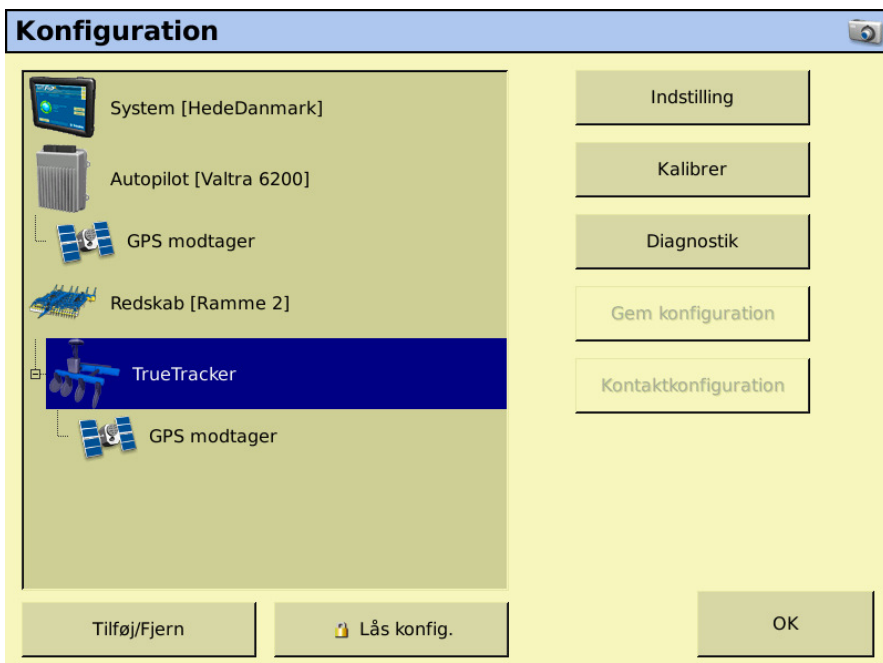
Konfiguration

System [HedeDanmark]

Autopilot [Valtra 6200]

GPS modtager

Redskab [Ramme 2]

TrueTracker

GPS modtager

Indstilling

Kalibrer

Diagnostik

Gem konfiguration

Kontaktkonfiguration

Tilføj/Fjern

Lås konfig.

OK